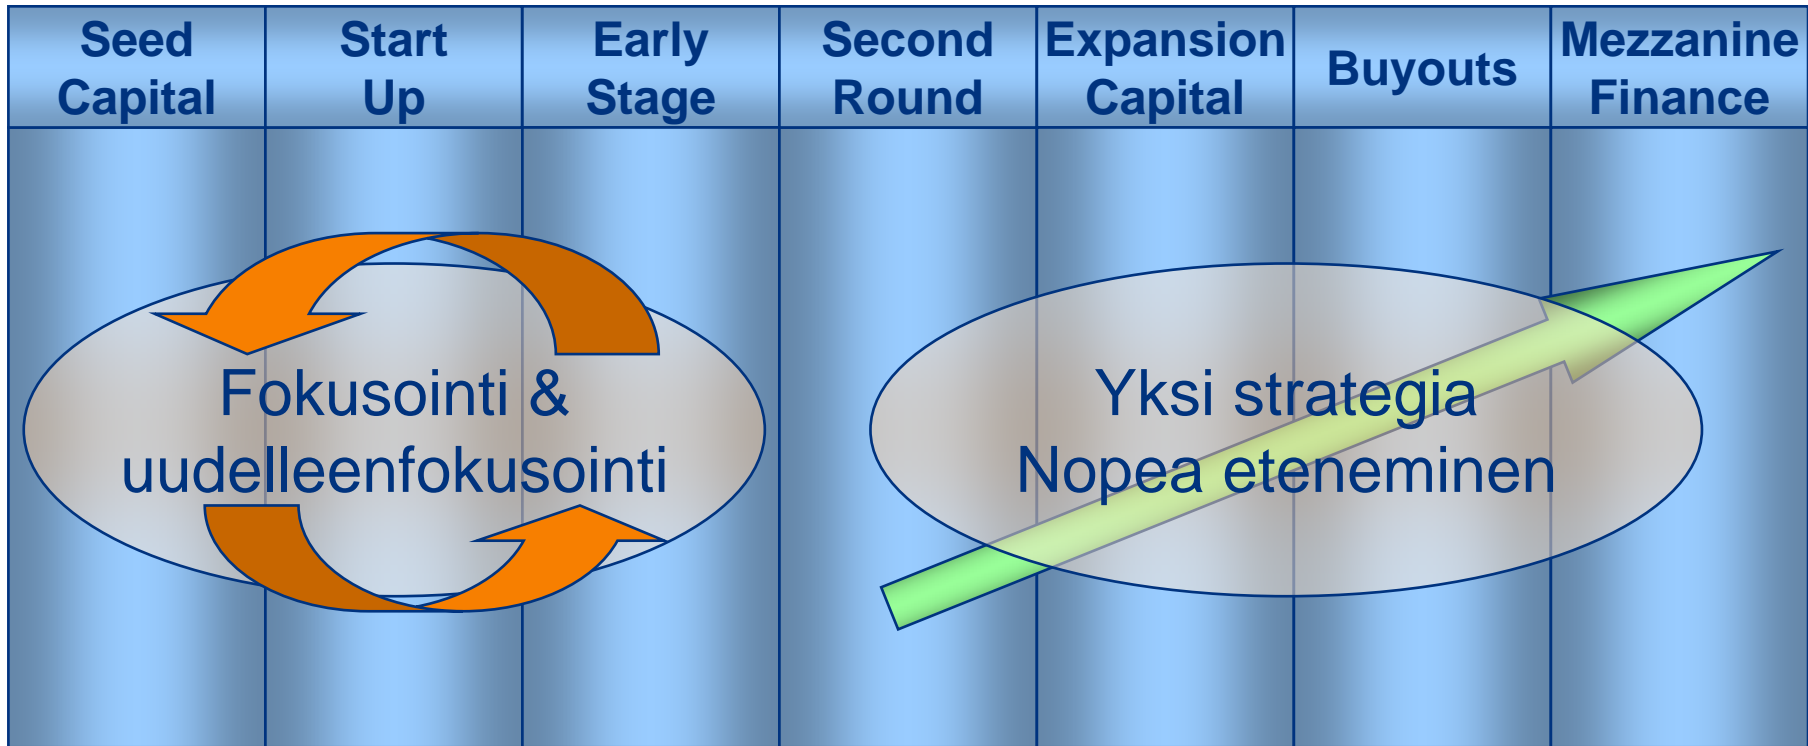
| Seed Capital | Start Up | Early Stage | Second Round | Expansion Capital | Buyouts | Mezzanine Finance |
|---|---|---|---|---|---|---|

Fokusointi & uudelleenfokusointi

Yksi strategia
Nopea eteneminen